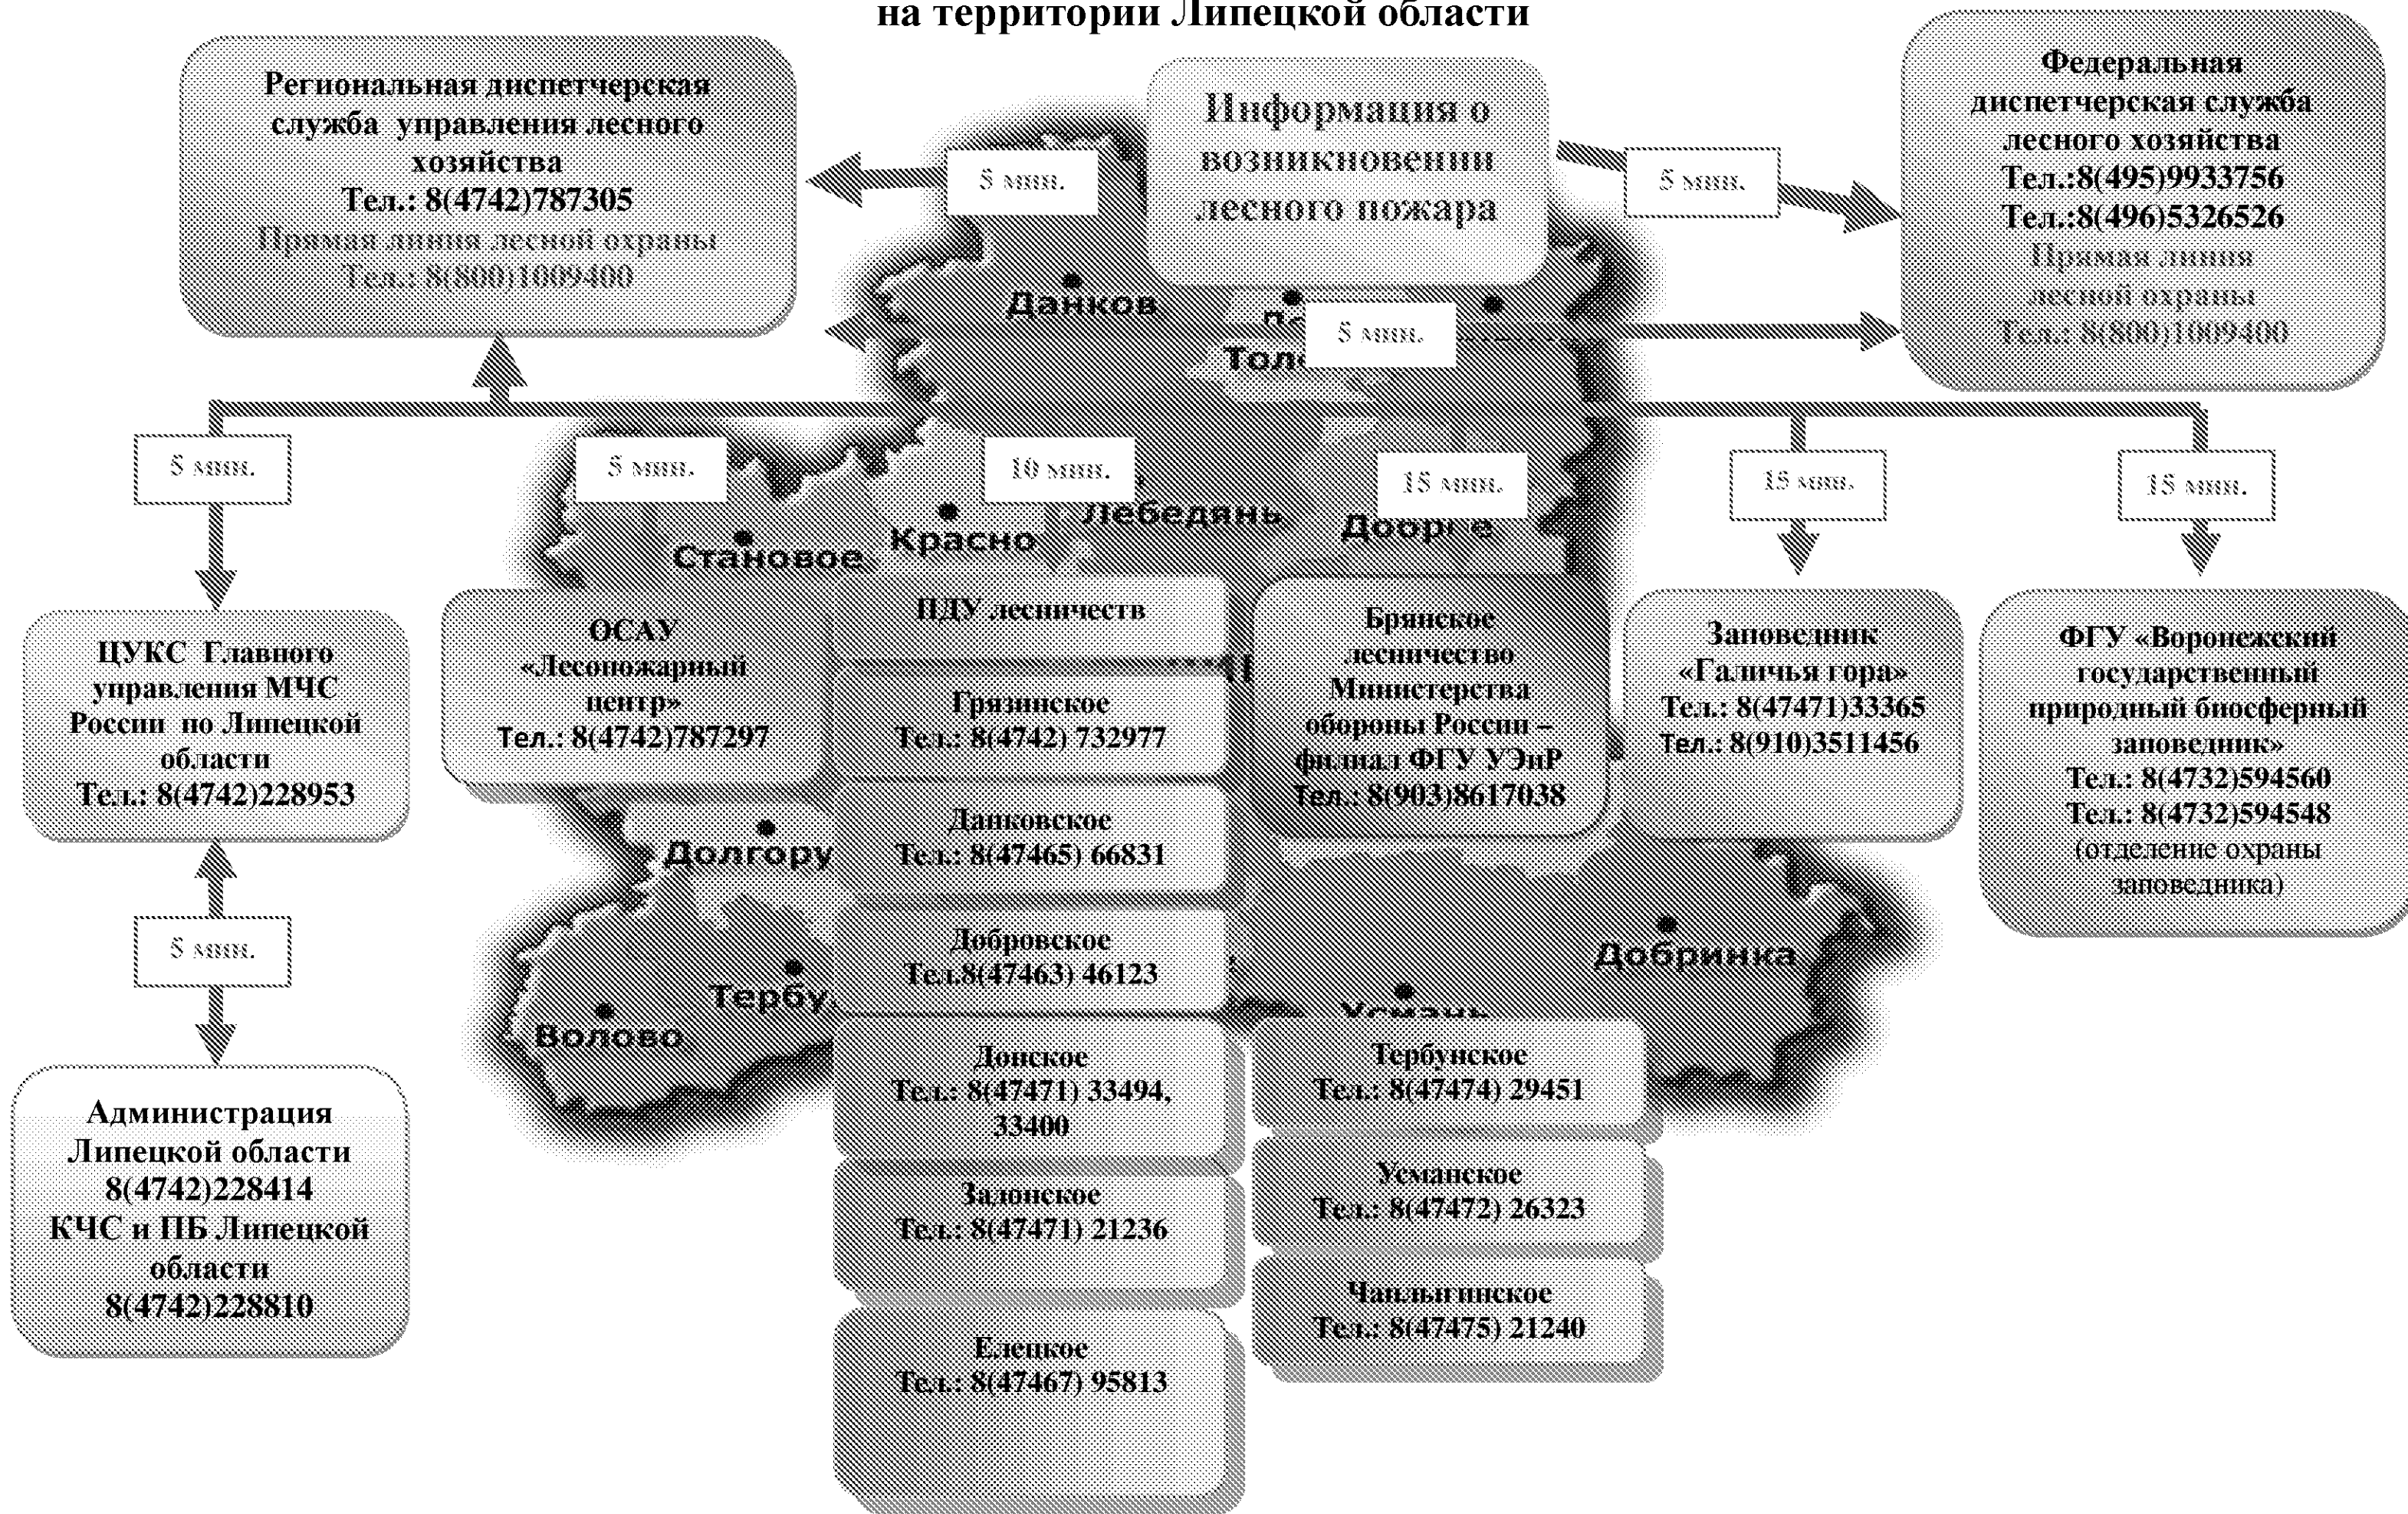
на территории Липецкой области

Региональная диспетчерская служба управления лесного хозяйства
Тел.: 8(4742)787305
Прямая линия лесной охраны
Тел.: 8(800)1009400

5 мин.

Информация о возникновении лесного пожара

5 мин.

Федеральная диспетчерская служба лесного хозяйства
Тел.:8(495)9933756
Тел.:8(496)5326526
Прямая линия лесной охраны
Тел.: 8(800)1009400

Данков

5 мин.

Толс

5 мин.

5 мин.

10 мин.

15 мин.

15 мин.

15 мин.

Становое

Красно

Лебедянь

Доорі е

ЦУКС Главного управления МЧС России по Липецкой области
Тел.: 8(4742)228953

ОСАУ «Лесопожарный центр»
Тел.: 8(4742)787297

ПДУ лесничеств

Грязинское
Тел.: 8(4742) 732977

Данковское
Тел.: 8(47465) 66831

Добровское
Тел.8(47463) 46123

Донское
Тел.: 8(47471) 33494, 33400

Задонское
Тел.: 8(47471) 21236

Елецкое
Тел.: 8(47467) 95813

Брянское лесничество Министерства обороны России – филиал ФГУ УЭиР
Тел.: 8(903)8617038

Заповедник «Галичья гора»
Тел.: 8(47471)33365
Тел.: 8(910)3511456

ФГУ «Воронежский государственный природный биосферный заповедник»
Тел.: 8(4732)594560
Тел.: 8(4732)594548
(отделение охраны заповедника)

Долгору

5 мин.

Тербу

Волово

Добринка

Усмань

Тербунское
Тел.: 8(47474) 29451

Усманское
Тел.: 8(47472) 26323

Чаплыгинское
Тел.: 8(47475) 21240

Администрация Липецкой области
8(4742)228414
КЧС и ПБ Липецкой области
8(4742)228810